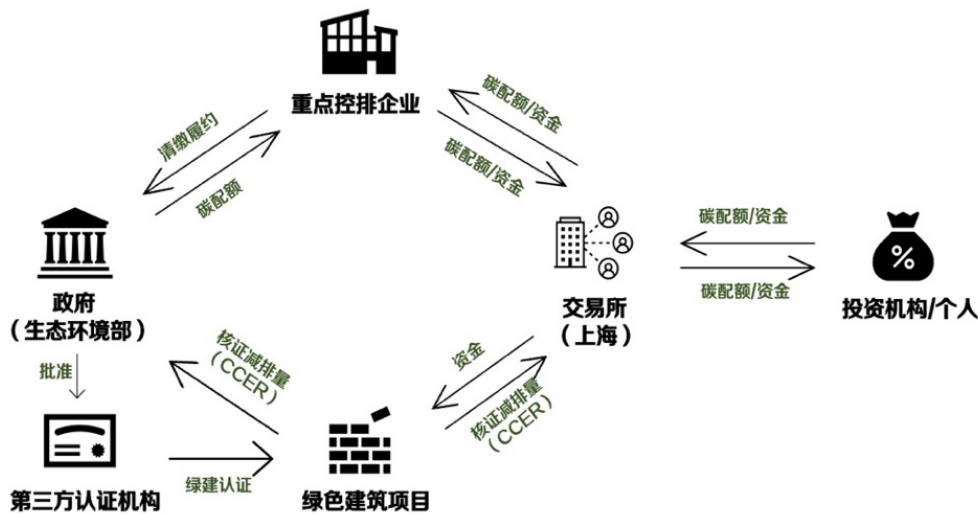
重点控排企业

清缴履约

碳配额

碳配额/资金

碳配额/资金

政府
（生态环境部）

交易所
（上海）

碳配额/资金

碳配额/资金

投资机构/个人

批准

核证减排量
（CCER）

资金

核证减排量
（CCER）

第三方认证机构

绿建认证

绿色建筑项目